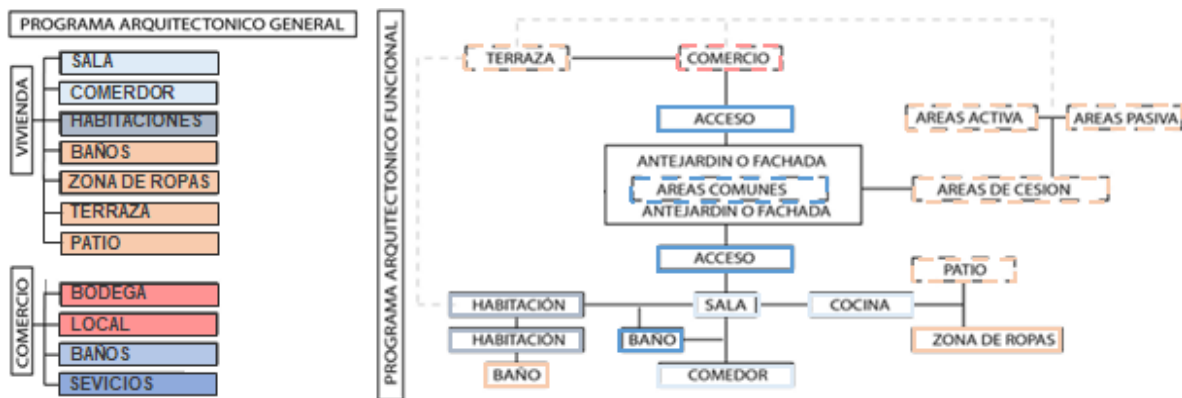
PROGRAMA ARQUITECTONICO GENERAL

VIVIENDA
SALA
COMERDOR
HABITACIONES
BAÑOS
ZONA DE ROPAS
TERRAZA
PATIO

COMERCIO
BODEGA
LOCAL
BAÑOS
SEVICIOS

PROGRAMA ARQUITECTONICO FUNCIONAL

TERRAZA
COMERCIO
ACCESO
AREAS ACTIVA
AREAS PASIVA
ANTEJARDIN O FACHADA
AREAS COMUNES
ANTEJARDIN O FACHADA
AREAS DE CESION
ACCESO
PATIO
HABITACIÓN
SALA
COCINA
HABITACIÓN
BAÑO
ZONA DE ROPAS
BAÑO
COMEDOR